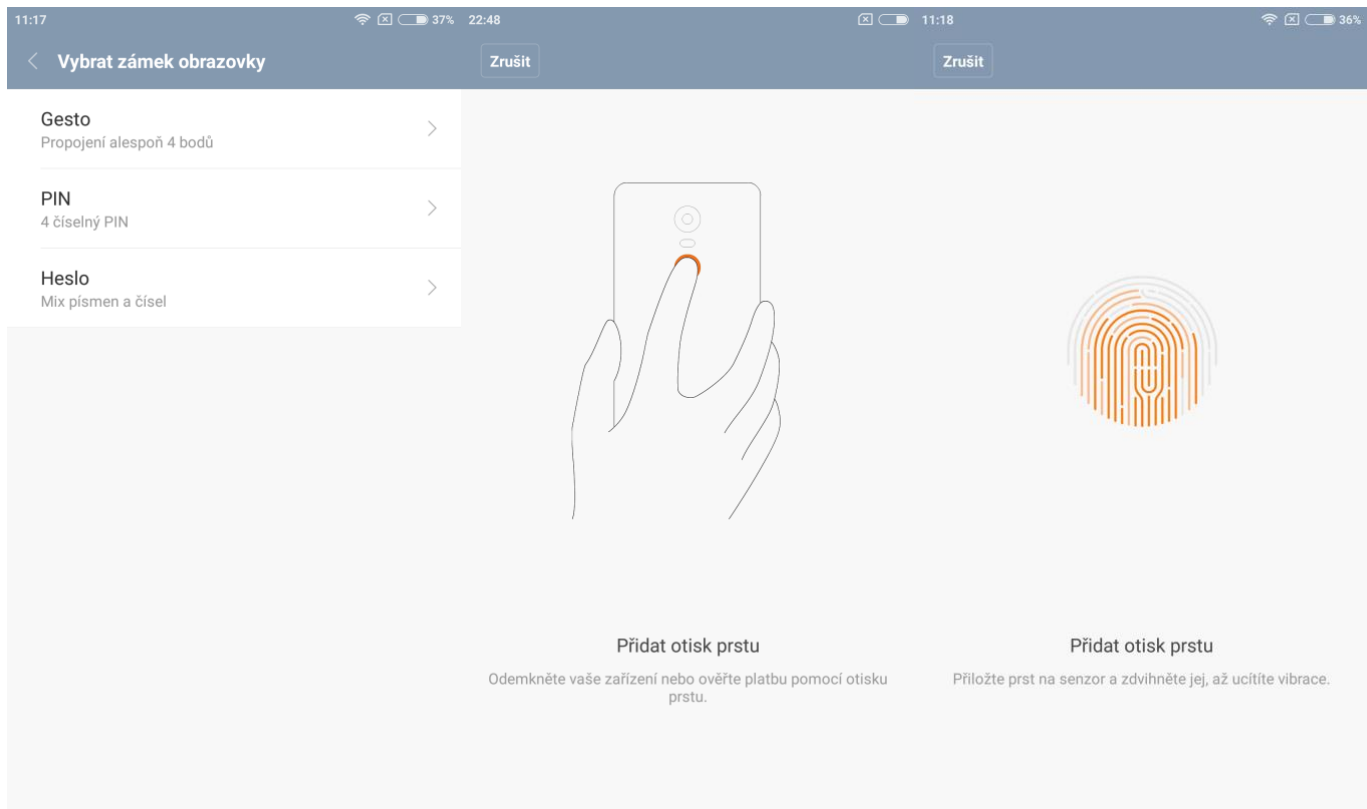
11:17 37%

Vybrat zámek obrazovky

Gesto
Propojení alespoň 4 bodů

PIN
4 číselný PIN

Heslo
Mix písmen a čísel

22:48

Zrušit

Přidat otisk prstu

Odemkněte vaše zařízení nebo ověřte platbu pomocí otisku prstu.

11:18 36%

Zrušit

Přidat otisk prstu

Přiložte prst na senzor a zdvihněte jej, až ucítíte vibrace.